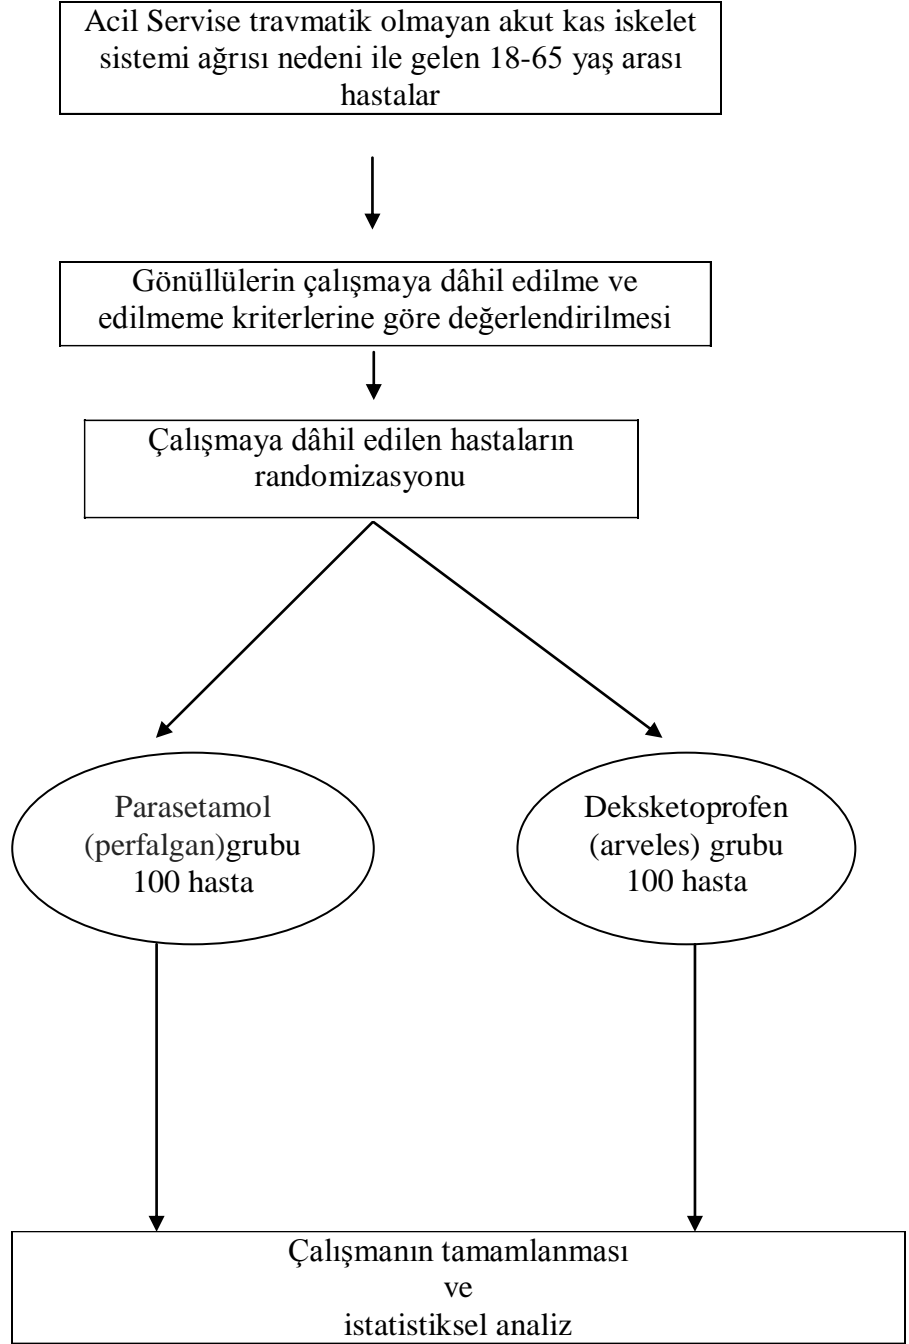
Acil Servise travmatik olmayan akut kas iskelet sistemi ağrısı nedeni ile gelen 18-65 yaş arası hastalar

Gönüllülerin çalışmaya dâhil edilme ve edilmeme kriterlerine göre değerlendirilmesi

Çalışmaya dâhil edilen hastaların randomizasyonu

Parasetamol (perfalgan)grubu 100 hasta

Deksketoprofen (arveles) grubu 100 hasta

Çalışmanın tamamlanması
ve
istatistiksel analiz